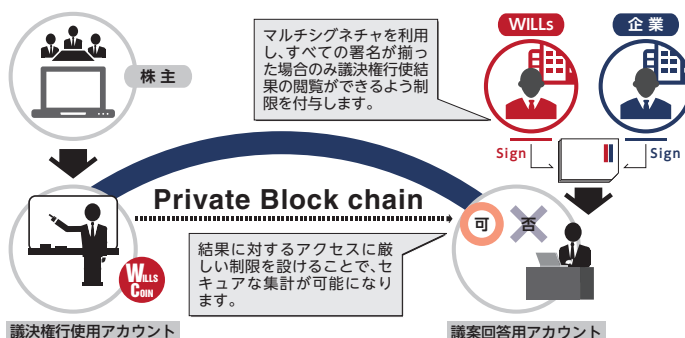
株主

マルチシグネチャを利用し、すべての署名が揃った場合のみ議決権行使結果の閲覧ができるよう制限を付与します。

WILLs

企業

Sign

Sign

Private Block chain

可

否

結果に対するアクセスに厳しい制限を設けることで、セキュアな集計が可能になります。

WILLS COIN

議決権行使用アカウント

議案回答用アカウント